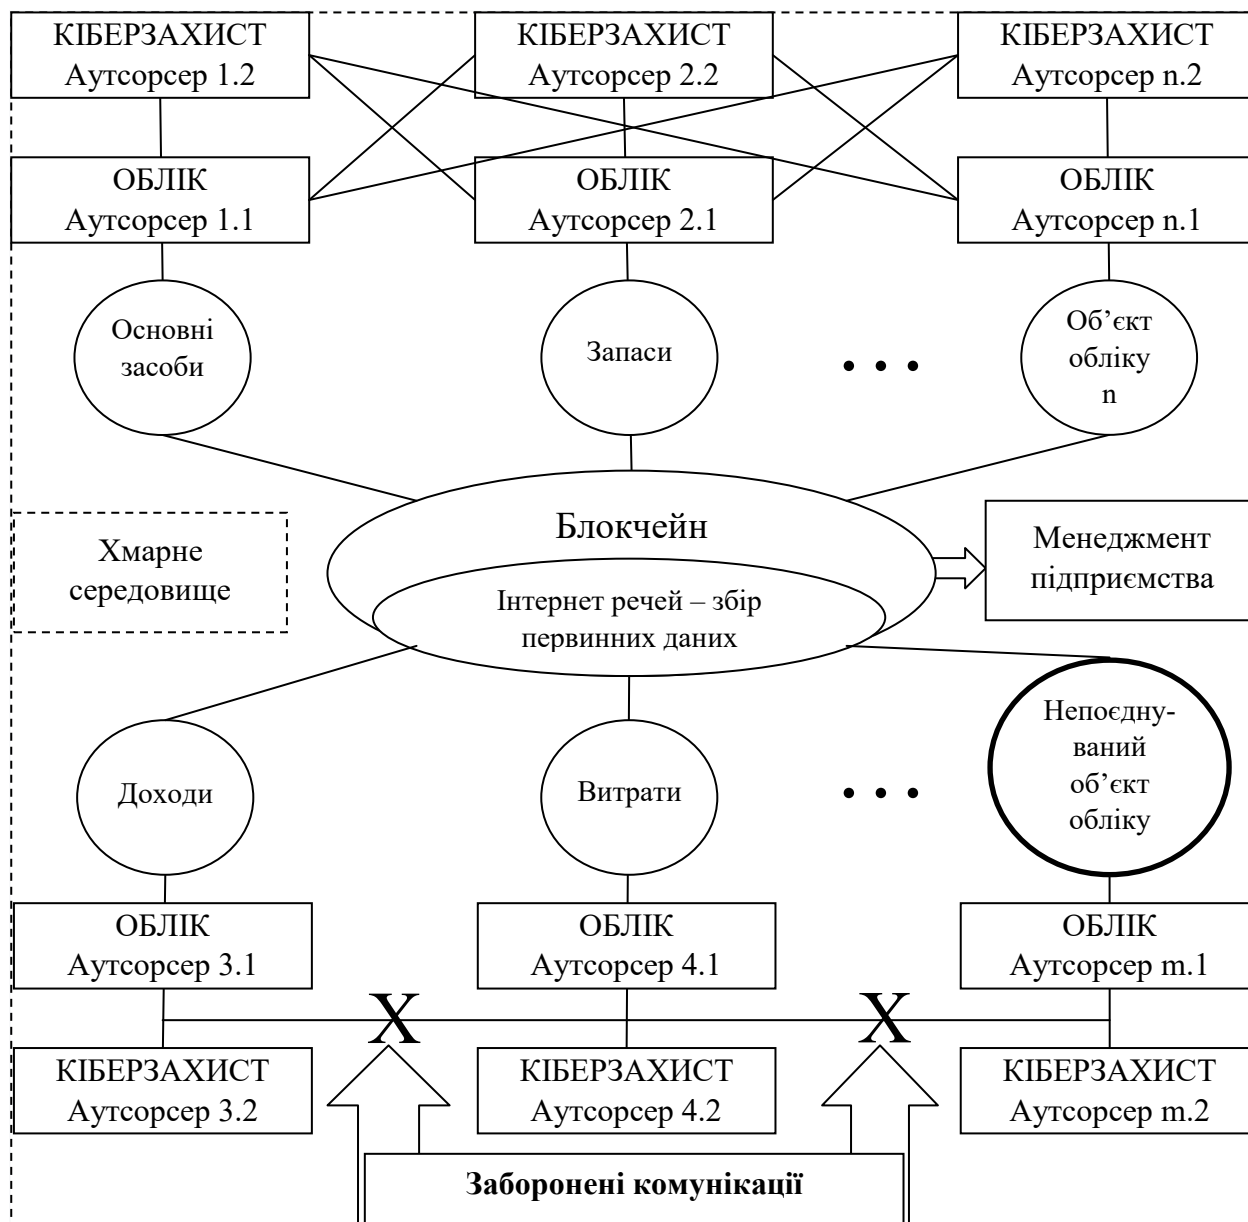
КІБЕРЗАХИСТ
Аутсорсер 1.2

КІБЕРЗАХИСТ
Аутсорсер 2.2

КІБЕРЗАХИСТ
Аутсорсер n.2

ОБЛІК
Аутсорсер 1.1

ОБЛІК
Аутсорсер 2.1

ОБЛІК
Аутсорсер n.1

Основні засоби

Запаси

• • •

Об'єкт обліку n

Хмарне середовище

Блокчейн

Інтернет речей – збір первинних даних

Менеджмент підприємства

Доходи

Витрати

• • •

Непоєднуваний об'єкт обліку

ОБЛІК
Аутсорсер 3.1

ОБЛІК
Аутсорсер 4.1

ОБЛІК
Аутсорсер m.1

X

X

КІБЕРЗАХИСТ
Аутсорсер 3.2

КІБЕРЗАХИСТ
Аутсорсер 4.2

КІБЕРЗАХИСТ
Аутсорсер m.2

Заборонені комунікації